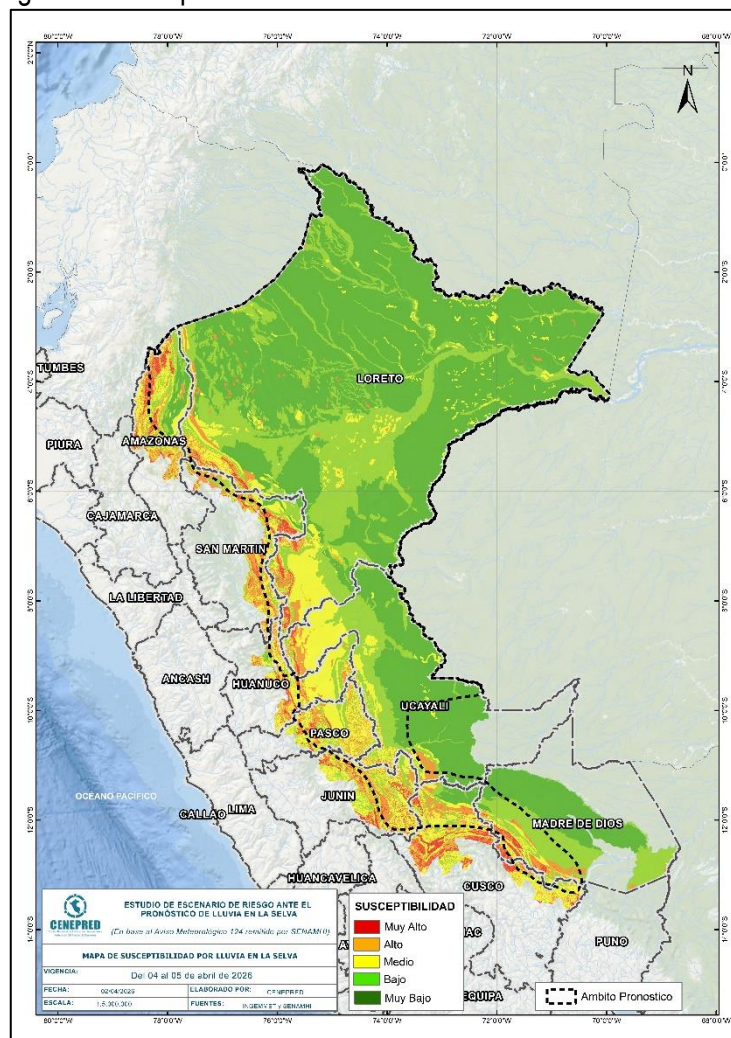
80°0'0"W 78°0'0"W 76°0'0"W 74°0'0"W 72°0'0"W 70°0'0"W 68°0'0"W

2°0'0"N 0°0'0" 2°0'0"S 4°0'0"S 6°0'0"S 8°0'0"S 10°0'0"S 12°0'0"S 14°0'0"S

N

TUMBES

PIURA

AMAZONAS

LORETO

CAJAMARCA

SAN MARTIN

LA LIBERTAD

ANCASH

HUANUCO

UCAYALI

PASCO

OCEANO PACIFICO

CALLAO LIMA

JUNIN

MADRE DE DIOS

HUANCAVELICA

CUSCO

PUNO

CENEPRED

ESTUDIO DE ESCENARIO DE RIESGO ANTE EL PRONÓSTICO DE LLUVIA EN LA SELVA

(En base al Aviso Meteorológico 124 emitido por SENAMHI)

MAPA DE SUSCEPTIBILIDAD POR LLUVIA EN LA SELVA

VIGENCIA: Del 04 al 05 de abril de 2026

FECHA: 02/04/2026 ELABORADO POR: CENEPRED

ESCALA: 1:5,300,000 FUENTES: INGEMMET y SENAMHI

SUSCEPTIBILIDAD

Muy Alto

Alto

Medio

Bajo

Muy Bajo

Ambito Pronostico

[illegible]AC

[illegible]EQUIPA